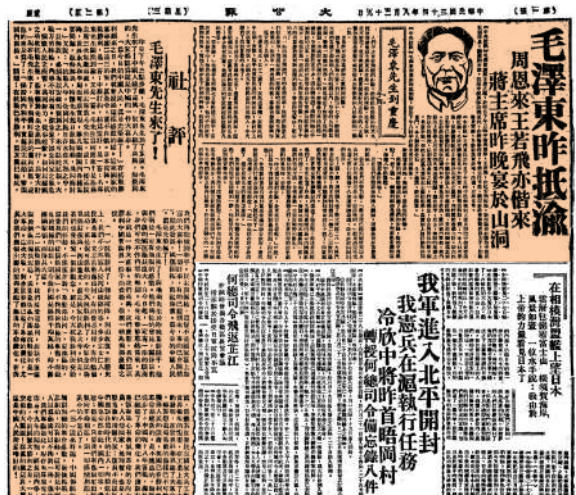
毛澤東昨抵渝

周恩來王若飛亦偕來
蔣主席昨晚宴於山洞

毛澤東先生到重慶

社評

毛澤東先生來了！

我軍進入北平開封
我憲兵在滬執行任務
冷欣中將昨首晤岡村
轉投何總司令備忘錄八件

何總司令飛返芷江

在相模灣開始登陸
盟軍聯軍主力
上萬分送日本了

大公報

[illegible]